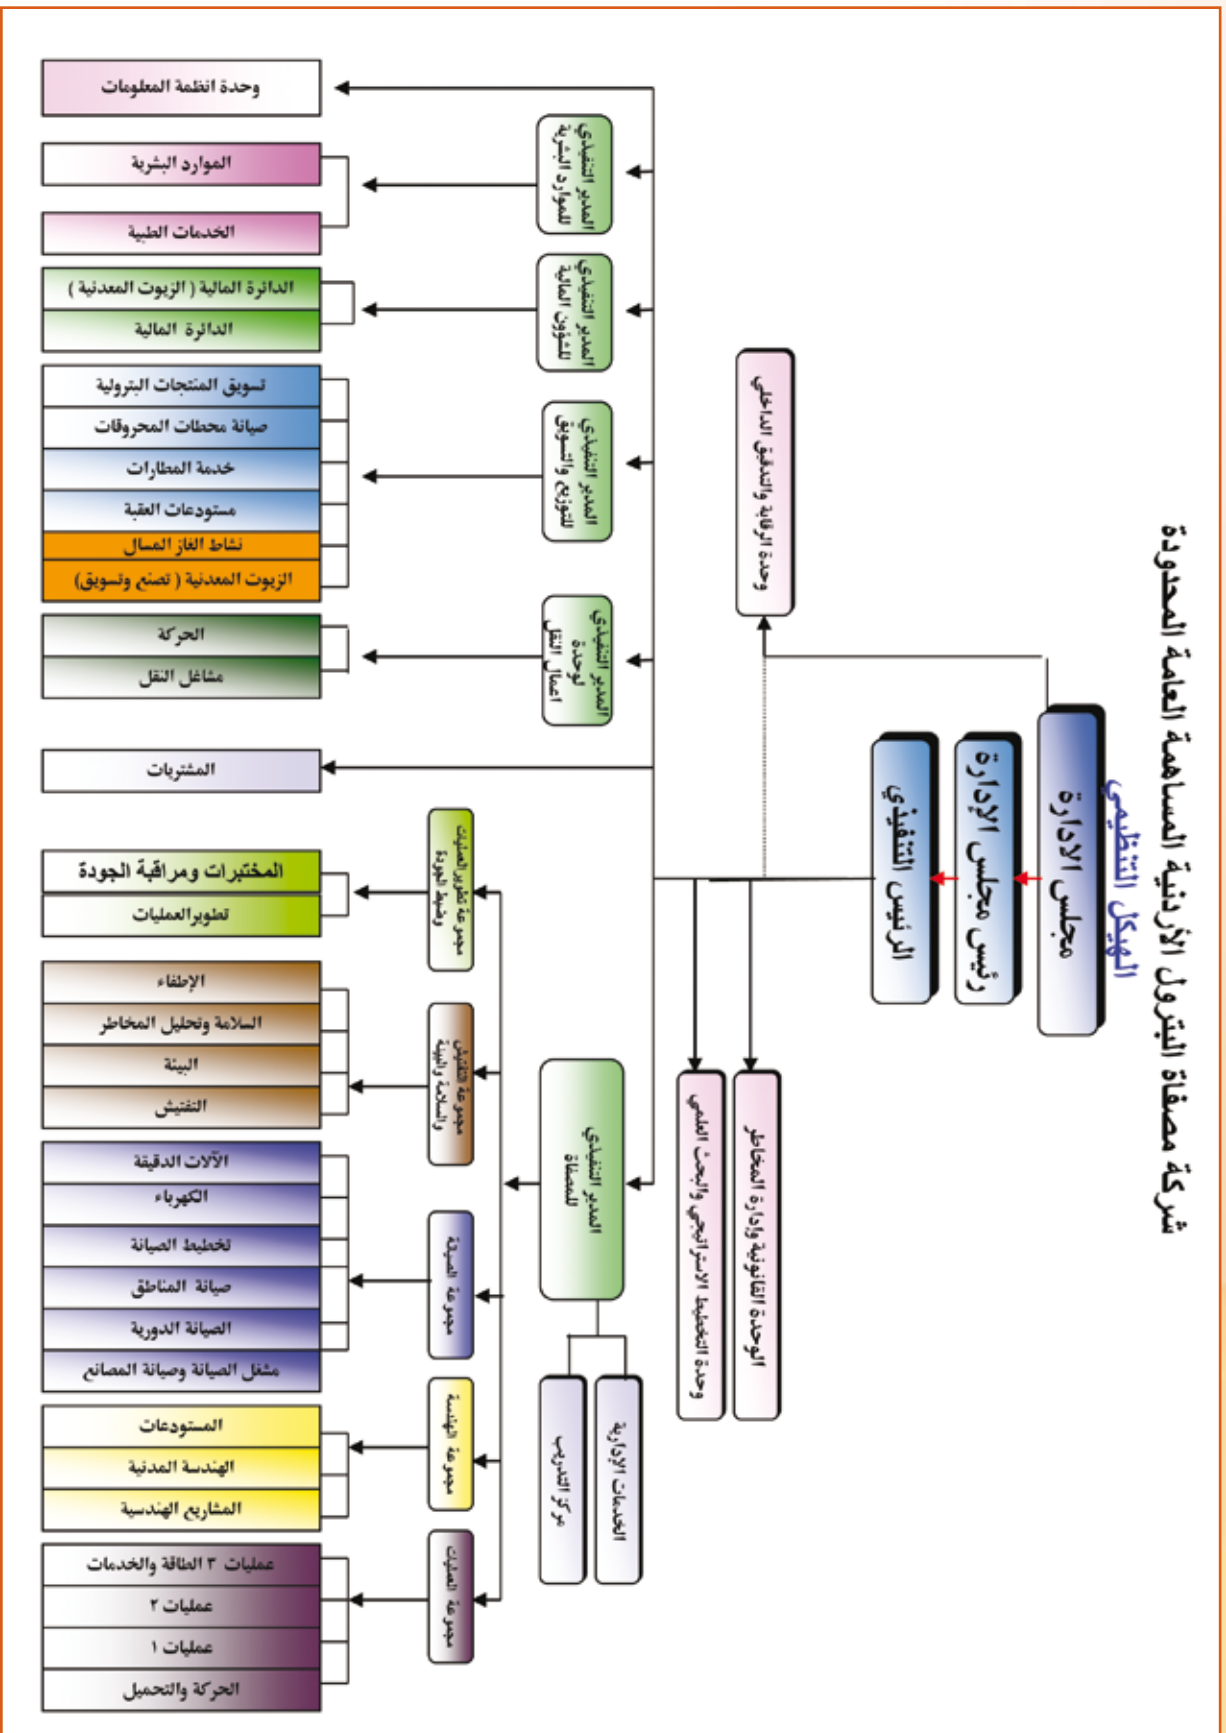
شركة مصفاة البترول الأردنية المساهمة العامة المحدودة

الهيكل التنظيمي

مجلس الادارة

رئيس مجلس الإدارة

الرئيس التنفيذي

وحدة الرقابة والتدقيق الداخلي

الوحدة القانونية وإدارة المخاطر

وحدة التخطيط الاستراتيجي والبحث العلمي

المدير التنفيذي للمصفاة

العلاقات الإدارية

مركز التدريب

المدير التنفيذي للموارد البشرية

المدير التنفيذي للشؤون المالية

المدير التنفيذي للتوزيع والتسويق

المدير التنفيذي لوحدة اعمال النقل

وحدة انظمة المعلومات

الموارد البشرية

الخدمات الطبية

الدائرة المالية ( الزيوت المعدنية )

الدائرة المالية

تسويق المنتجات البترولية

صيانة محطات المحروقات

خدمة المطارات

مستودعات العقبة

نشاط الغاز المسال

الزيوت المعدنية ( تصنيع وتسويق)

الحركة

مشاغل النقل

المشتريات

مجموعة تطوير العمليات وضبط الجودة

المختبرات ومراقبة الجودة

تطويرالعمليات

مجموعة التفتيش والسلامة والبيئة

الإطفاء

السلامة وتحليل المخاطر

البيئة

التفتيش

مجموعة الصيانة

الآلات الدقيقة

الكهرباء

تخطيط الصيانة

صيانة المناطق

الصيانة الدورية

مشغل الصيانة وصيانة المصانع

مجموعة الهندسة

المستودعات

الهندسة المدنية

المشاريع الهندسية

مجموعة العمليات

عمليات ٣ الطاقة والخدمات

عمليات ٢

عمليات ١

الحركة والتحميل